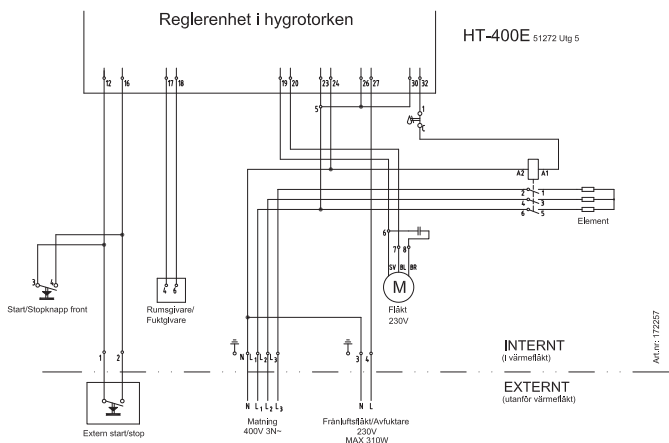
Reglerenhet i hygrotorken

HT-400E 51272 Utg 5

12 16 17 18 19 20 23 24 26 27 30 32

5

1
C

A2 A1

2 1
4 3
6 5

Element

6
7 8

SV BL BR

M

Fläkt
230V

3 4

Start/Stopknapp front

4 6

Rumsgivare/
Fuktgivare

1 2

N L1 L2 L3

3 4

INTERNT
(I värmefläkt)

EXTERNT
(utanför värmefläkt)

Art.nr: 172257

Extern start/stop

N L1 L2 L3
Matning
400V 3N~

N L
Frånluftsfläkt/Avfuktare
230V
MAX 310W